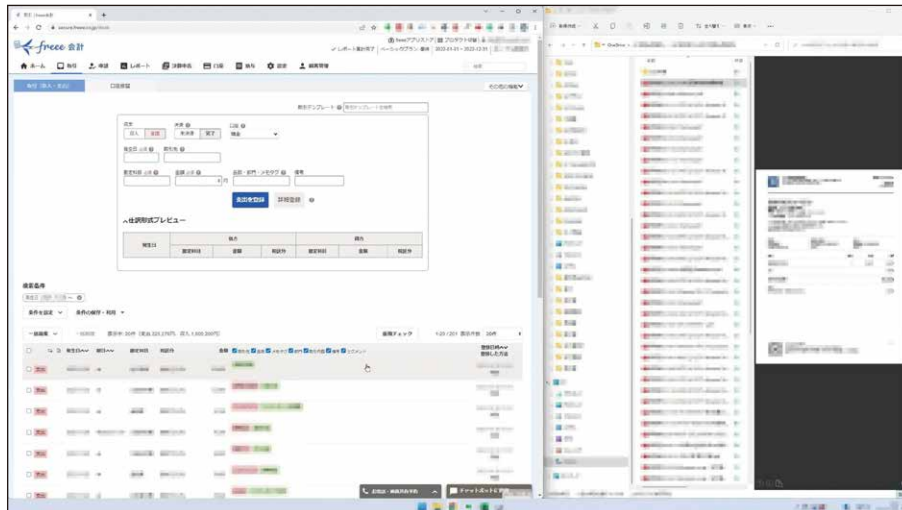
freee 会計

ホーム　取引　口座　レポート　決算申告　日報　給与　設定　経費精算

取引（収入・支出）　口座振替

勘定テンプレート

収支　収入　支出　決済　未決済　完了　口座

発生日　取引先

勘定科目　金額　円　品目・部門・メモタグ　備考

支出を登録　詳細登録

仕訳形式プレビュー

| 発生日 | 借方 | | | 貸方 | | |
|---|---|---|---|---|---|---|
| | 勘定科目 | 金額 | 税区分 | 勘定科目 | 金額 | 税区分 |

検索条件

条件を保存　条件の削除・利用

一括編集　取引チェック　詳細　表示件数 20件

収支　発生日　期日　勘定科目　税区分　金額　品目　部門　メモタグ　備考　セグメント　登録日時　登録した方法

支出

チャットボットに質問